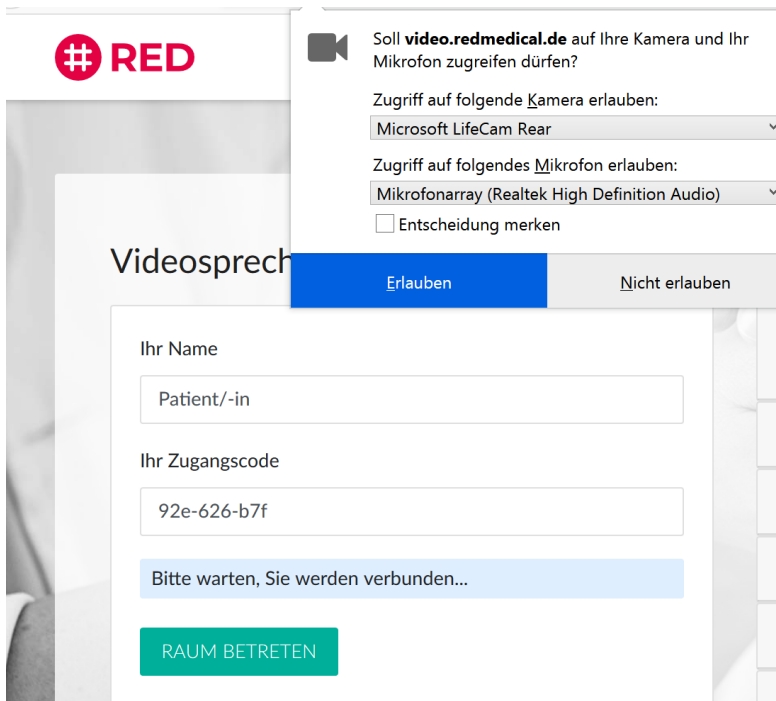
RED

Soll **video.redmedical.de** auf Ihre Kamera und Ihr Mikrofon zugreifen dürfen?

Zugriff auf folgende Kamera erlauben:

Microsoft LifeCam Rear

Zugriff auf folgendes Mikrofon erlauben:

Mikrofonarray (Realtek High Definition Audio)

Entscheidung merken

Erlauben

Nicht erlauben

Videosprech

Ihr Name

Patient/-in

Ihr Zugangscode

92e-626-b7f

Bitte warten, Sie werden verbunden...

RAUM BETRETEN